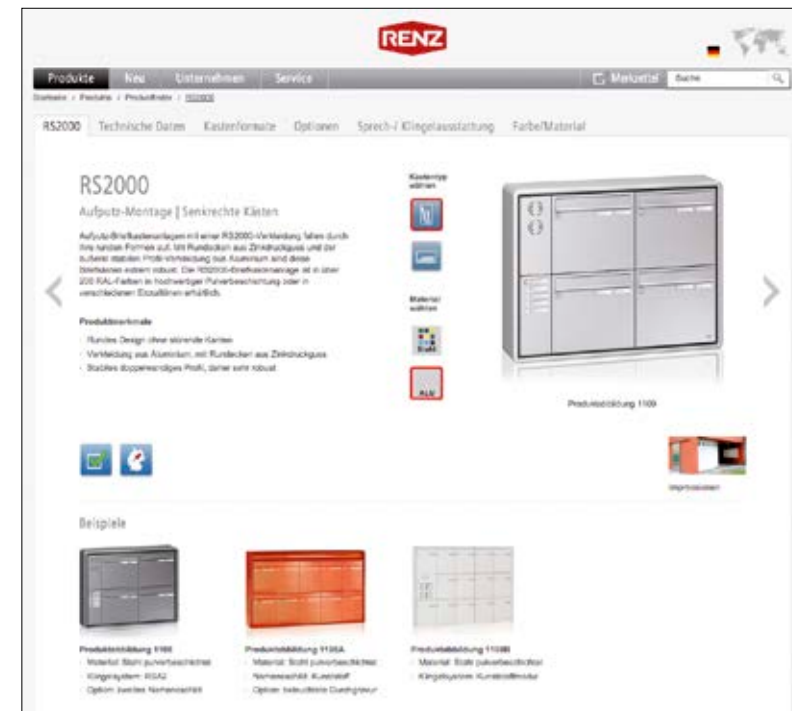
RENZ

Produkte Neu Unternehmen Service

Merkzettel Suche

Startseite / Produkte / Produktinfo / RS2000

RS2000 Technische Daten Kastenformate Optionen Sprech-/ Klingelausstattung Farbe/Material

RS2000

Aufputz-Montage | Senkrechte Kästen

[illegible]

Produktmerkmale

- Rundes Design ohne störende Kanten
- Verkleidung aus Aluminium, mit Rundecken aus Zinkdruckguss
- Stabiles doppelwandiges Profil, daher sehr robust

Kastentyp wählen

Material wählen

Stahl

ALU

Produktabbildung 1109

Beispiele

Produktabbildung 1100
- Material: Stahl pulverbeschichtet
- Klingelsystem: RSA2
- Option: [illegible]

Produktabbildung 1105A
- Material: Stahl pulverbeschichtet
- Namensschild: Kunststoff
- Option: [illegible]

Produktabbildung 1109B
- Material: Stahl pulverbeschichtet
- Klingelsystem: Kunststoffmodul